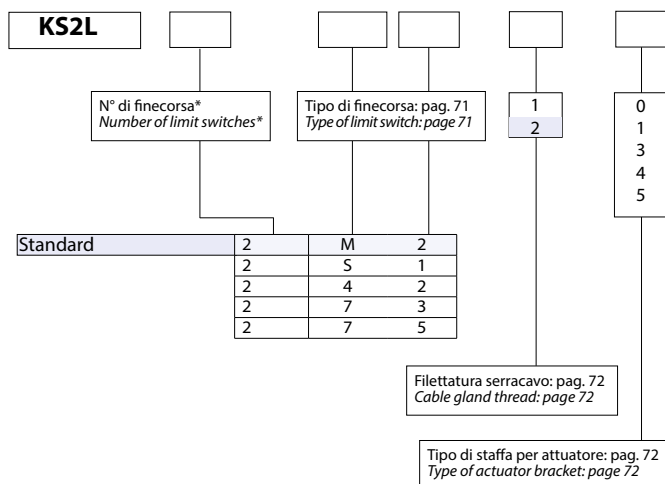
KS2L

N° di finecorsa*
*Number of limit switches**

Tipo di finecorsa: pag. 71
*Type of limit switch: page 71*

1
2

0
1
3
4
5

| Standard | 2 | M | 2 |
|---|---|---|---|
| | 2 | S | 1 |
| | 2 | 4 | 2 |
| | 2 | 7 | 3 |
| | 2 | 7 | 5 |

Filettatura serracavo: pag. 72
*Cable gland thread: page 72*

Tipo di staffa per attuatore: pag. 72
*Type of actuator bracket: page 72*